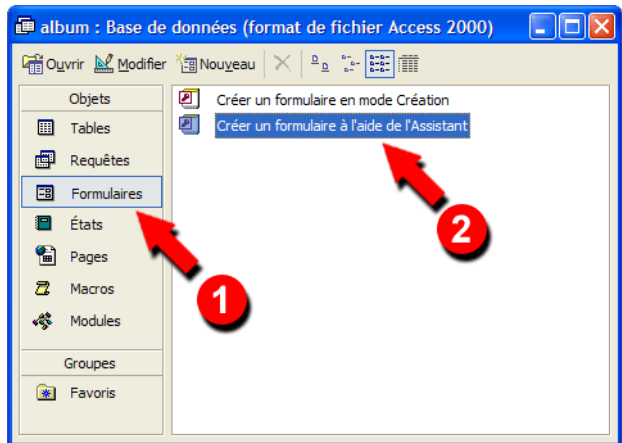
album : Base de données (format de fichier Access 2000)

Ouvrir Modifier Nouveau

Objets
Tables
Requêtes
Formulaires
États
Pages
Macros
Modules
Groupes
Favoris

Créer un formulaire en mode Création
Créer un formulaire à l'aide de l'Assistant

1
2